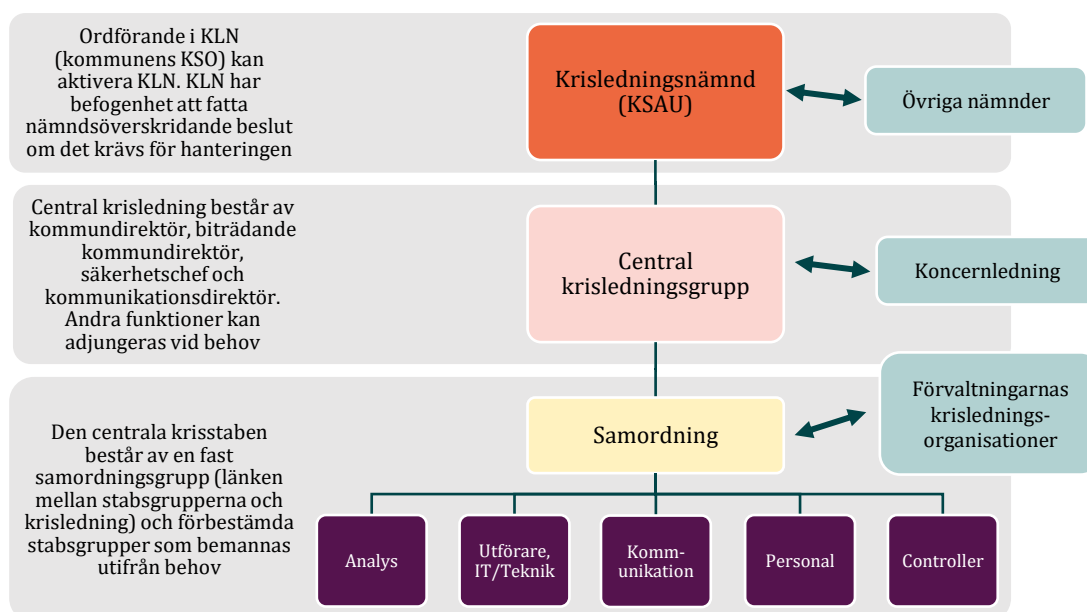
Ordförande i KLN (kommunens KSO) kan aktivera KLN. KLN har befogenhet att fatta nämndsöverskridande beslut om det krävs för hanteringen

Krisledningsnämnd (KSAU)

Övriga nämnder

Central krisledning består av kommundirektör, biträdande kommundirektör, säkerhetschef och kommunikationsdirektör. Andra funktioner kan adjungeras vid behov

Central krisledningsgrupp

Koncernledning

Den centrala krisstaben består av en fast samordningsgrupp (länken mellan stabsgrupperna och krisledning) och förbestämda stabsgrupper som bemannas utifrån behov

Samordning

Förvaltningarnas krislednings-organisationer

Analys

Utförare, IT/Teknik

Komm-unikation

Personal

Controller